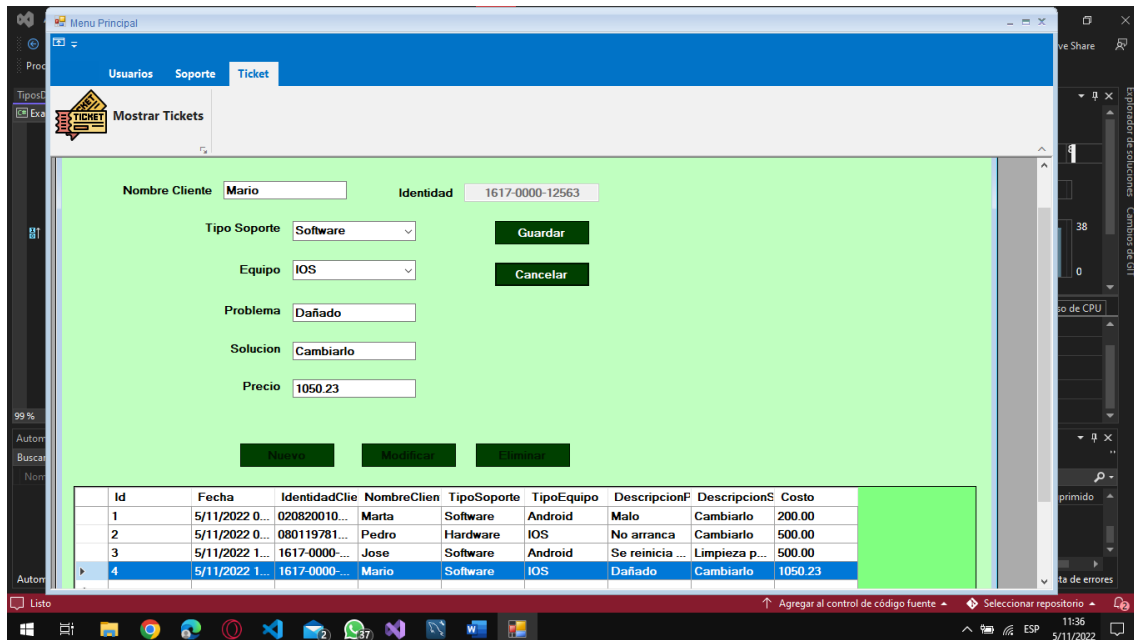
Menu Principal

Usuarios Soporte Ticket

TICKET Mostrar Tickets

Nombre Cliente Mario

Identidad 1617-0000-12563

Tipo Soporte Software

Guardar

Equipo IOS

Cancelar

Problema Dañado

Solucion Cambiarlo

Precio 1050.23

Nuevo Modificar Eliminar

| | Id | Fecha | IdentidadClie | NombreClien | TipoSoporte | TipoEquipo | DescripcionP | DescripcionS | Costo |
|---|---|---|---|---|---|---|---|---|---|
| | 1 | 5/11/2022 0... | 020820010... | Marta | Software | Android | Malo | Cambiarlo | 200.00 |
| | 2 | 5/11/2022 0... | 080119781... | Pedro | Hardware | IOS | No arranca | Cambiarlo | 500.00 |
| | 3 | 5/11/2022 1... | 1617-0000-... | Jose | Software | Android | Se reinicia ... | Limpieza p... | 500.00 |
| ▸ | 4 | 5/11/2022 1... | 1617-0000-... | Mario | Software | IOS | Dañado | Cambiarlo | 1050.23 |

ve Share

Explorador de soluciones Cambios de Git

38

0

so de CPU

primido

ta de errores

99 %

Listo

Agregar al control de código fuente

Seleccionar repositorio

ESP

11:36
5/11/2022